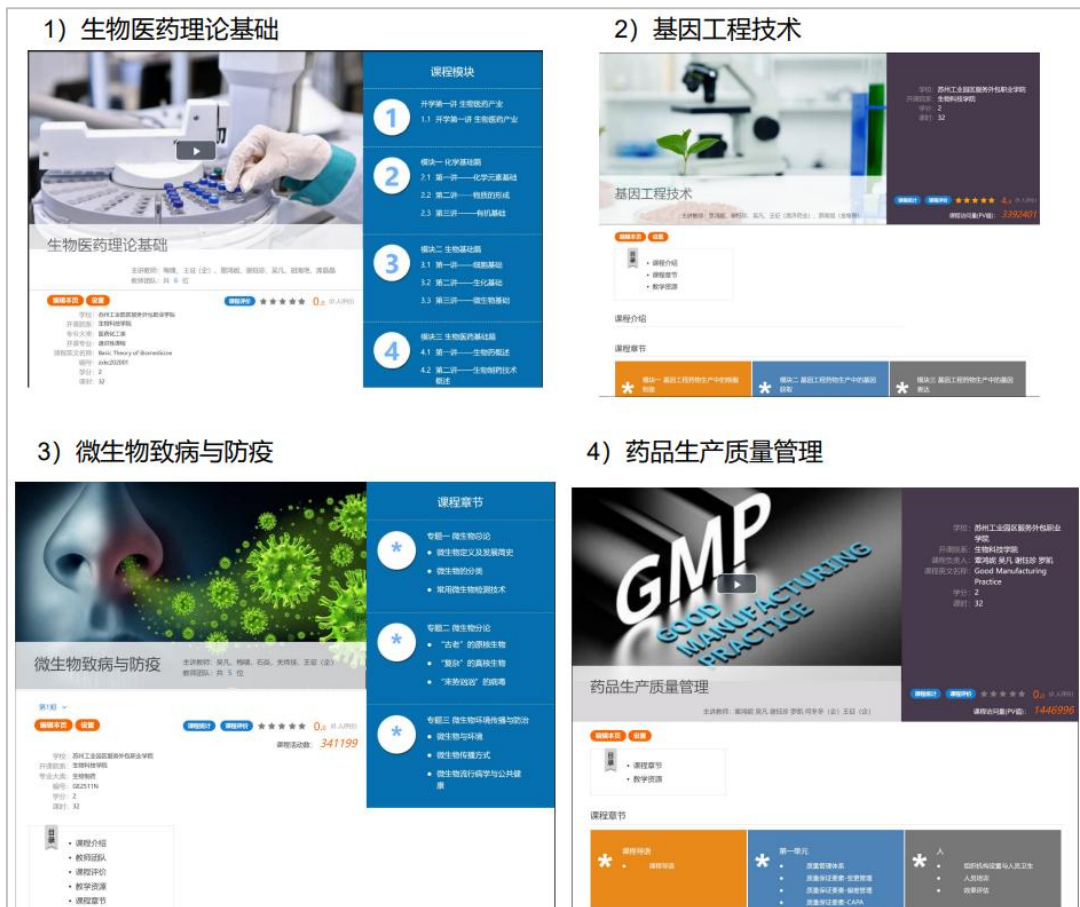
1）生物医药理论基础

生物医药理论基础

主讲教师：殷缨、王征（企）、夏鸿妮、谢冠宗、吴凡、顾雨玉、龚晶晶
教师团队：共 6 位

编辑本页 设置

课程评价 ★★★★★ 0.0 (0人评价)

学校：苏州工业园区服务外包职业学院
开课院系：生物科技学院
专业大类：医药化工类
课程类型：通识类课程
课程英文名称：Basic Theory of Biomedicine
编号：zxkc202001
学分：2
课时：32

课程模块

1 开学第一讲 生物医药产业
1.1 开学第一讲 生物医药产业

2 模块一 化学基础篇
2.1 第一讲——化学元素基础
2.2 第二讲——物质的形成
2.3 第三讲——有机基础

3 模块二 生物基础篇
3.1 第一讲——细胞基础
3.2 第二讲——生化基础
3.3 第三讲——微生物基础

4 模块三 生物医药基础篇
4.1 第一讲——生物药概述
4.2 第二讲——生物制药技术概述

2）基因工程技术

基因工程技术

主讲教师：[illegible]

学校：苏州工业园区服务外包职业学院
开课院系：生物科技学院
学分：2
课时：32

课程统计 课程评价 ★★★★★ 4.8

课程访问量(PV值)：3392401

编辑本页 设置

• 课程介绍
• 课程章节
• 教学资源

课程介绍

课程章节

模块一 基因工程药物生产中的目的基因获取
模块二 基因工程药物生产中的基因获取
模块三 基因工程药物生产中的基因表达

3）微生物致病与防疫

微生物致病与防疫

主讲教师：吴凡、杨缘、石焱、关玲玲、王征（企）
教师团队：共 5 位

第1期

编辑本页 设置

课程统计 课程评价 ★★★★★ 0.0 (0人评价)

课程活动数：341199

学校：苏州工业园区服务外包职业学院
开课院系：生物科技学院
专业大类：生物制药
编号：G82511N
学分：2
课时：32

• 课程介绍
• 教师团队
• 课程评价
• 教学资源
• 课程章节

课程章节

专题一 微生物总论
• 微生物定义及发展简史
• 微生物的分类
• 常用微生物检测技术

专题二 微生物分论
• "古老"的原核生物
• "复杂"的真核生物
• "来势汹汹"的病毒

专题三 微生物环境传播与防治
• 微生物与环境
• 微生物传播方式
• 微生物流行病学与公共健康

4）药品生产质量管理

GMP GOOD MANUFACTURING PRACTICE

药品生产质量管理

主讲教师：夏鸿妮 吴凡 谢冠宗 罗凯 何冬冬（企）王征（企）

学校：苏州工业园区服务外包职业学院
开课院系：生物科技学院
课程负责人：夏鸿妮 吴凡 谢冠宗 罗凯
课程英文名称：Good Manufacturing Practice
学分：2
课时：32

课程统计 课程评价 ★★★★★ 0.0 (0人评价)

课程访问量(PV值)：1446996

编辑本页 设置

• 课程章节
• 教学资源

课程章节

课程导读
• 课程导读

第一单元
• 质量管理体系
• 质量保证要素-变更管理
• 质量保证要素-偏差管理
• 质量保证要素-CAPA

人
• 组织机构设置与人员卫生
• 人员培训
• 效果评估